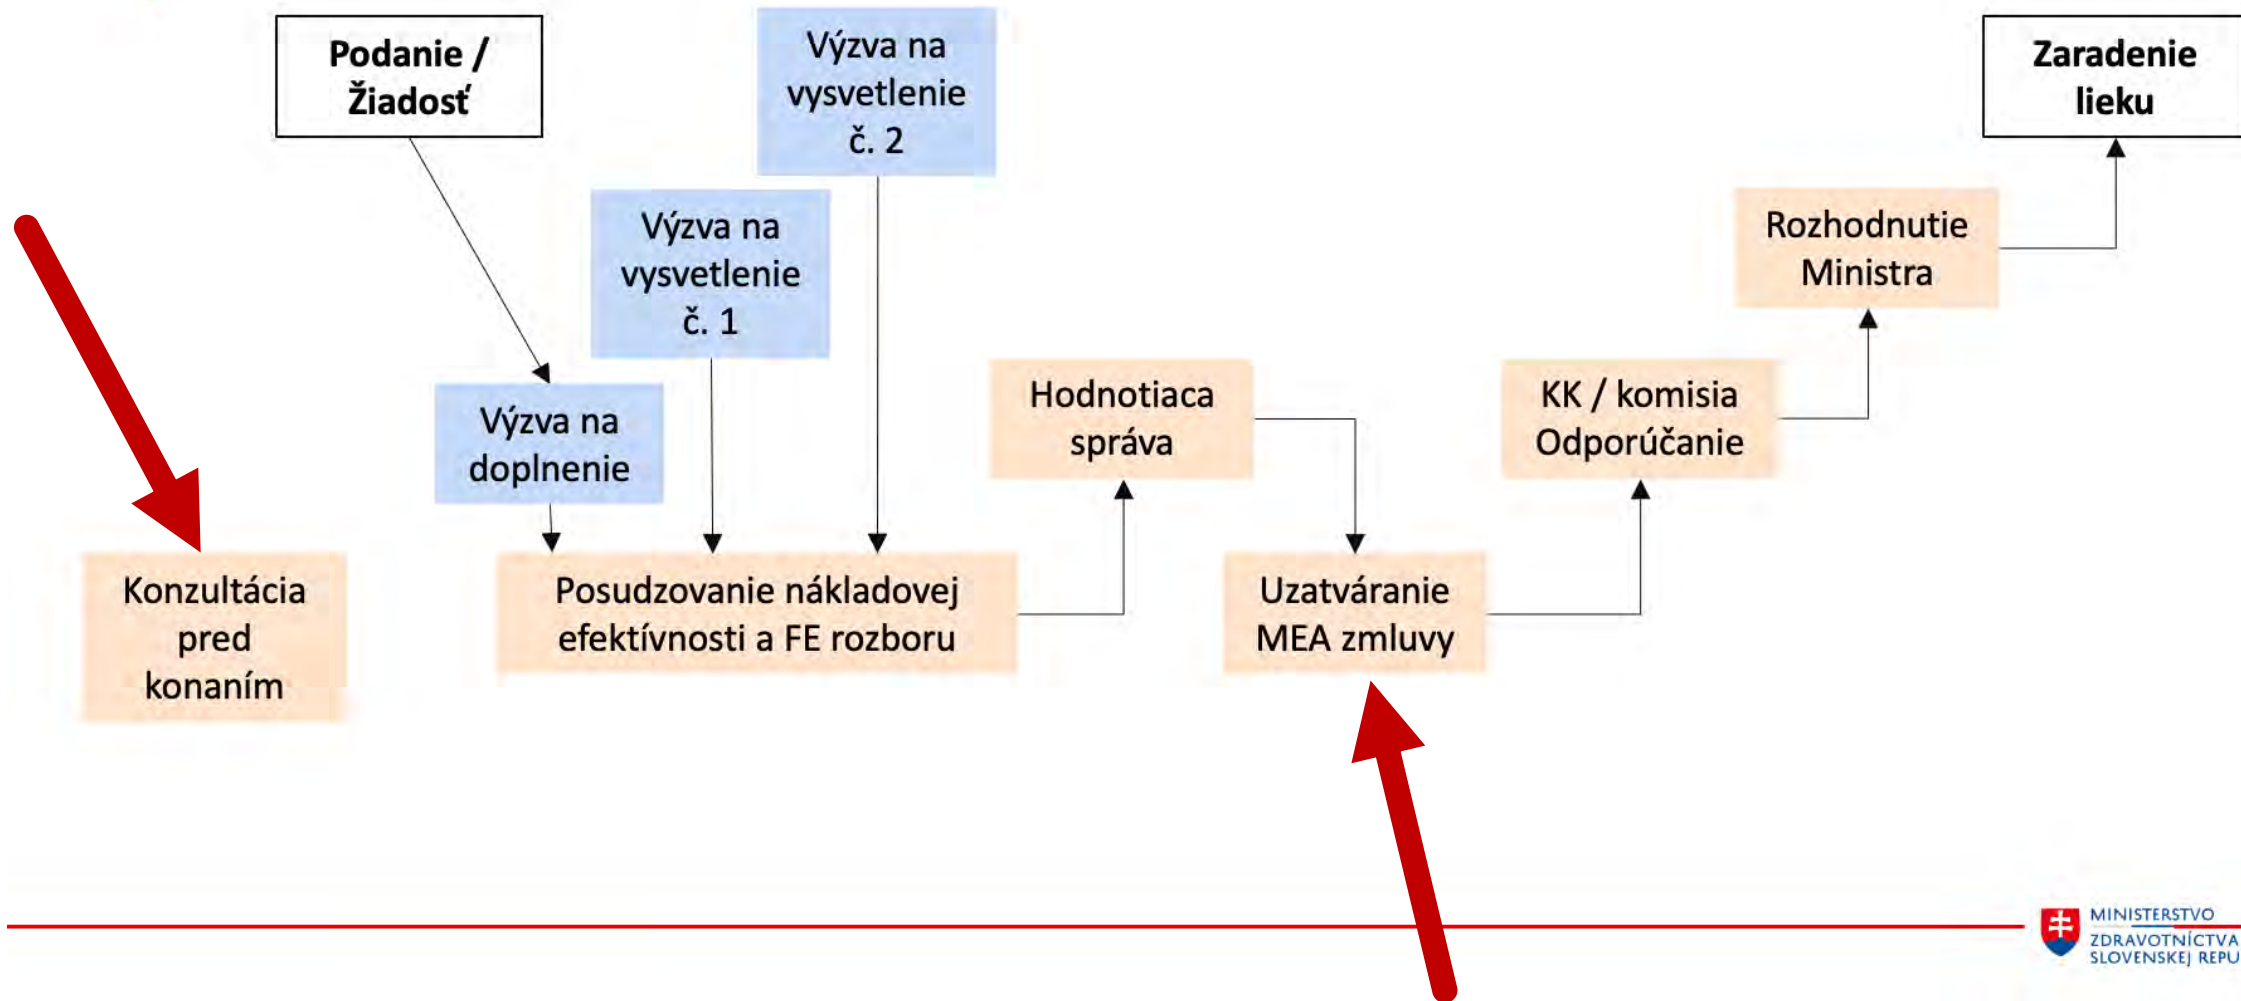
Podanie / Žiadosť

Výzva na vysvetlenie č. 2

Zaradenie lieku

Výzva na vysvetlenie č. 1

Rozhodnutie Ministra

Výzva na doplnenie

Hodnotiaca správa

KK / komisia Odporúčanie

Konzultácia pred konaním

Posudzovanie nákladovej efektívnosti a FE rozboru

Uzatváranie MEA zmluvy

MINISTERSTVO ZDRAVOTNÍCTVA SLOVENSKEJ REPU